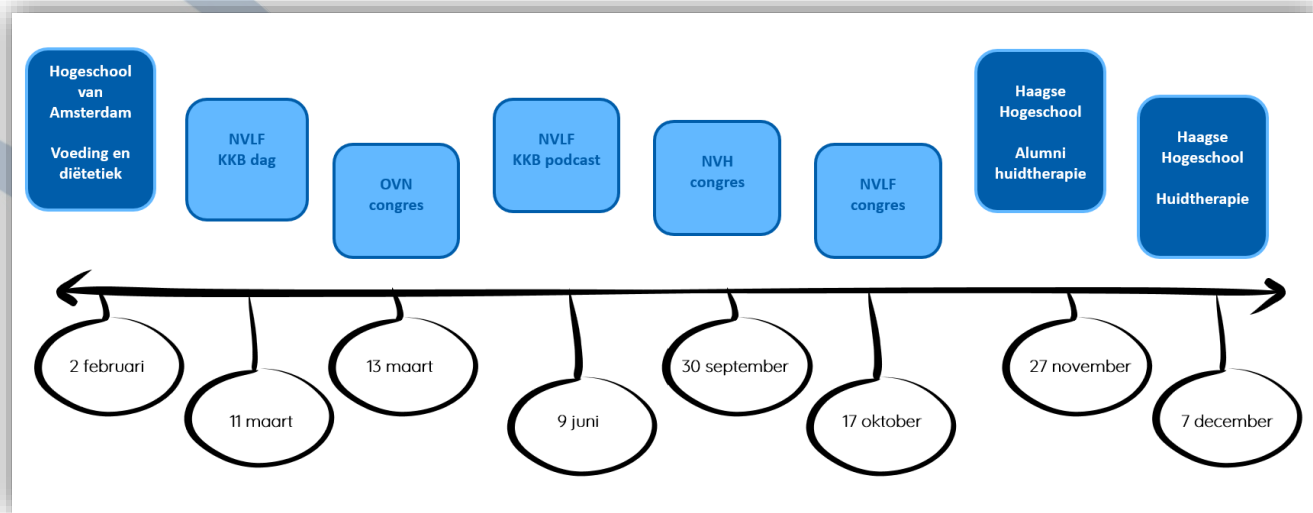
Hogeschool van Amsterdam

Voeding en diëtetiek

NVLF
KKB dag

OVN
congres

NVLF
KKB podcast

NVH
congres

NVLF
congres

Haagse Hogeschool

Alumni huidtherapie

Haagse Hogeschool

Huidtherapie

2 februari

11 maart

13 maart

9 juni

30 september

17 oktober

27 november

7 december